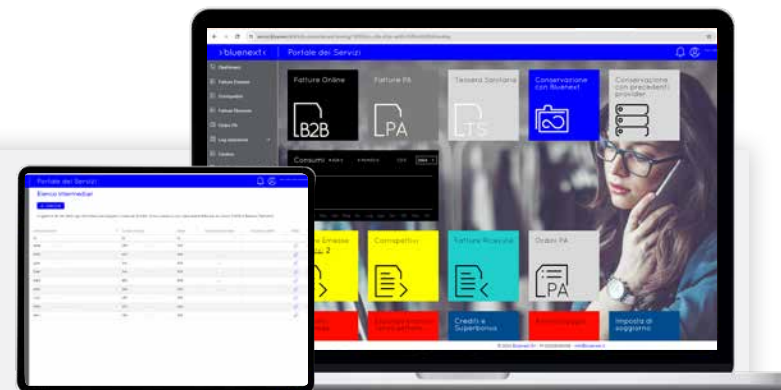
›bluenext‹ Portale dei Servizi

Fatture Online
B2B

Fatture PA
PA

Tessera Sanitaria
TS

Conservazione con Bluenext

Conservazione con precedenti provider

Consumi

Fatture Emesse

Corrispettivi

Fatture Ricevute

Ordini PA
PA

Crediti e Superbonus

Imposta di soggiorno

Portale dei Servizi

Elenco Intermediari